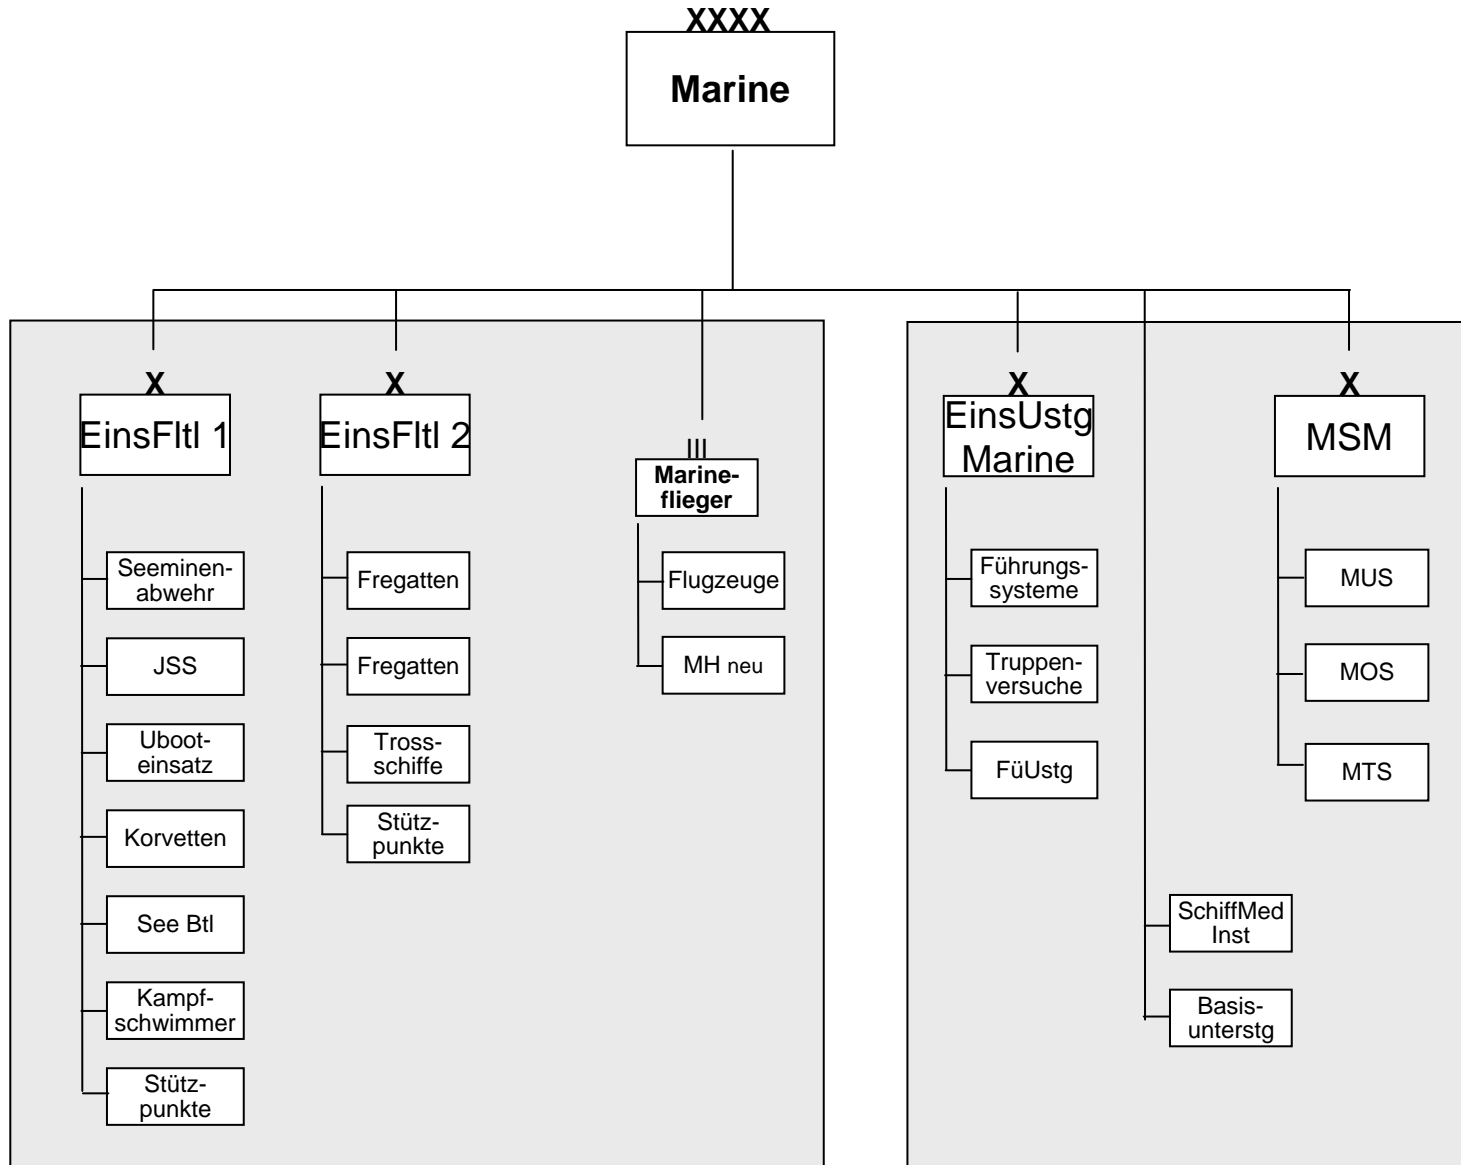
XXXX
Marine

X
EinsFltl 1

Seeminenabwehr
JSS
Ubooteinsatz
Korvetten
See Btl
Kampfschwimmer
Stützpunkte

X
EinsFltl 2

Fregatten
Fregatten
Trossschiffe
Stützpunkte

III
Marineflieger

Flugzeuge
MH neu

X
EinsUstg Marine

Führungssysteme
Truppenversuche
FüUstg

SchiffMed Inst
Basisunterstg

X
MSM

MUS
MOS
MTS